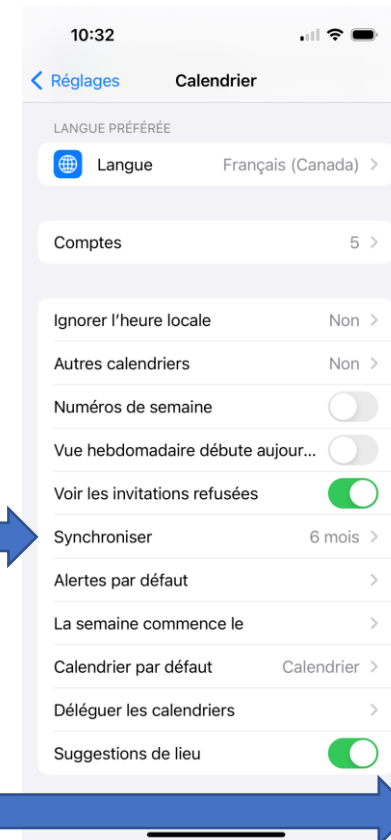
10:32

< Réglages
Calendrier

LANGUE PRÉFÉRÉE

Langue Français (Canada) >

Comptes 5 >

Ignorer l'heure locale Non >

Autres calendriers Non >

Numéros de semaine

Vue hebdomadaire débute aujour...

Voir les invitations refusées

Synchroniser 6 mois >

Alertes par défaut >

La semaine commence le >

Calendrier par défaut Calendrier >

Déléguer les calendriers >

Suggestions de lieu